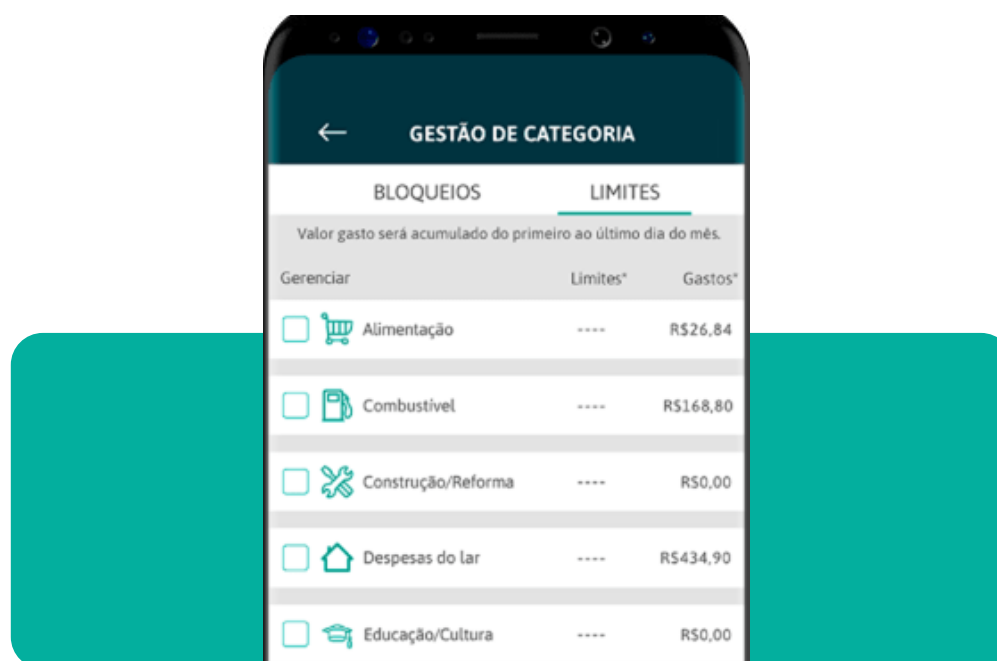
←
GESTÃO DE CATEGORIA

BLOQUEIOS
LIMITES

Valor gasto será acumulado do primeiro ao último dia do mês.

| Gerenciar | Limites* | Gastos* |
|---|---|---|
| Alimentação | ---- | R$26,84 |
| Combustível | ---- | R$168,80 |
| Construção/Reforma | ---- | R$0,00 |
| Despesas do lar | ---- | R$434,90 |
| Educação/Cultura | ---- | R$0,00 |